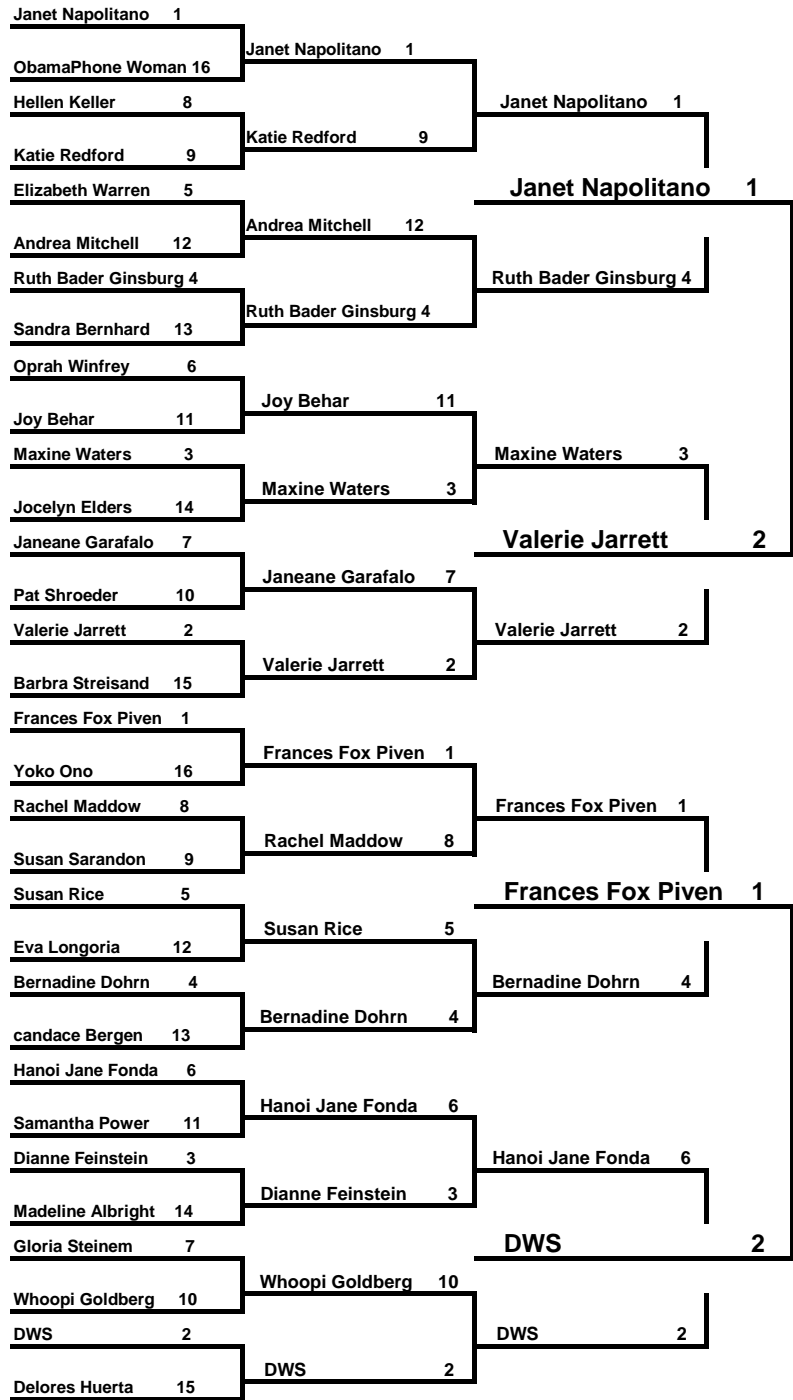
Janet Napolitano 1

ObamaPhone Woman 16

Hellen Keller 8

Katie Redford 9

Elizabeth Warren 5

Andrea Mitchell 12

Ruth Bader Ginsburg 4

Sandra Bernhard 13

Oprah Winfrey 6

Joy Behar 11

Maxine Waters 3

Jocelyn Elders 14

Janeane Garafalo 7

Pat Shroeder 10

Valerie Jarrett 2

Barbra Streisand 15

Frances Fox Piven 1

Yoko Ono 16

Rachel Maddow 8

Susan Sarandon 9

Susan Rice 5

Eva Longoria 12

Bernadine Dohrn 4

candace Bergen 13

Hanoi Jane Fonda 6

Samantha Power 11

Dianne Feinstein 3

Madeline Albright 14

Gloria Steinem 7

Whoopi Goldberg 10

DWS 2

Delores Huerta 15

Janet Napolitano 1

Katie Redford 9

Andrea Mitchell 12

Ruth Bader Ginsburg 4

Joy Behar 11

Maxine Waters 3

Janeane Garafalo 7

Valerie Jarrett 2

Frances Fox Piven 1

Rachel Maddow 8

Susan Rice 5

Bernadine Dohrn 4

Hanoi Jane Fonda 6

Dianne Feinstein 3

Whoopi Goldberg 10

DWS 2

Janet Napolitano 1

Ruth Bader Ginsburg 4

Maxine Waters 3

Valerie Jarrett 2

Frances Fox Piven 1

Bernadine Dohrn 4

Hanoi Jane Fonda 6

DWS 2

Janet Napolitano 1

Valerie Jarrett 2

Frances Fox Piven 1

DWS 2